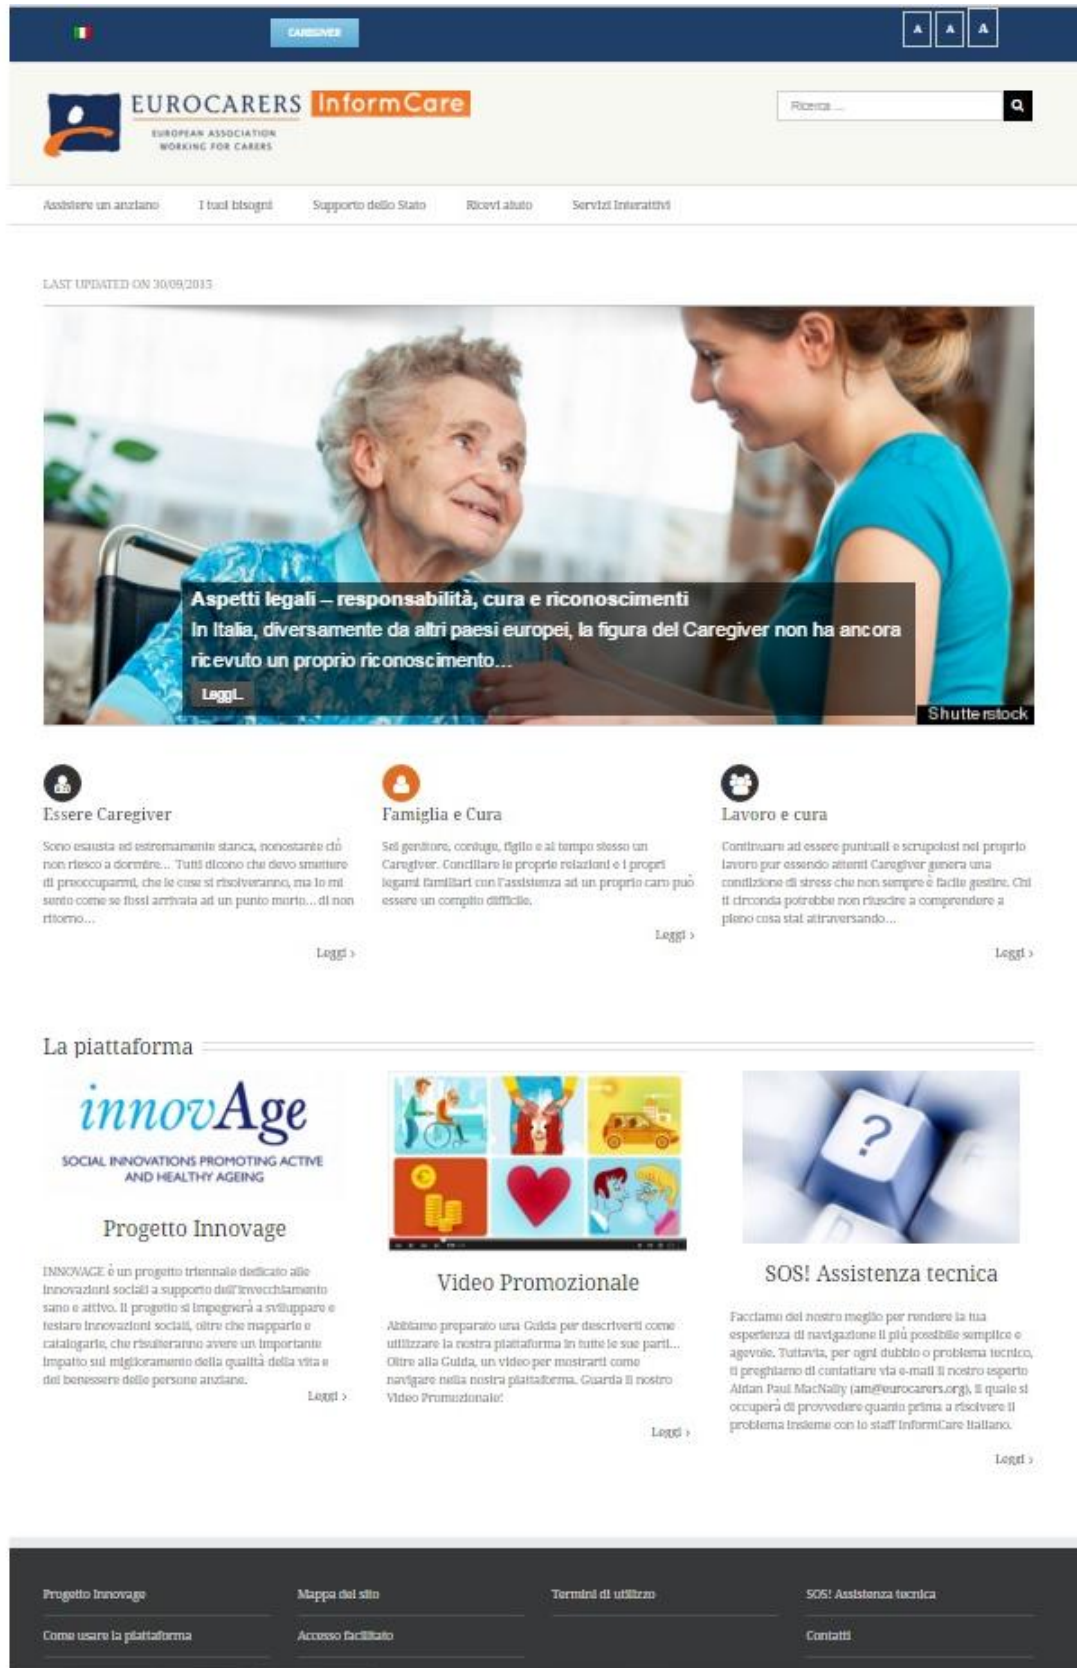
CAREGIVER

A A A

EUROCARERS InformCare

EUROPEAN ASSOCIATION WORKING FOR CARERS

Ricerca ...

Assistere un anziano I tuoi bisogni Supporto dello Stato Ricevi aiuto Servizi Interattivi

LAST UPDATED ON 30/09/2015

Aspetti legali – responsabilità, cura e riconoscimenti

In Italia, diversamente da altri paesi europei, la figura del Caregiver non ha ancora ricevuto un proprio riconoscimento...

Leggi...

Shutterstock

Essere Caregiver

Sono esausta ed estremamente stanca, nonostante ciò non riesco a dormire... Tutti dicono che devo smettere di preoccuparmi, che le cose si risolveranno, ma io mi sento come se fossi arrivata ad un punto morto... di non ritorno...

Leggi ›

Famiglia e Cura

Sei genitore, coniuge, figlio e al tempo stesso un Caregiver. Conciliare le proprie relazioni e i propri legami familiari con l'assistenza ad un proprio caro può essere un compito difficile.

Leggi ›

Lavoro e cura

Continuare ad essere puntuali e scrupolosi nel proprio lavoro pur essendo attenti Caregiver genera una condizione di stress che non sempre è facile gestire. Chi ti circonda potrebbe non riuscire a comprendere a pieno cosa stai attraversando...

Leggi ›

La piattaforma

innovAge

SOCIAL INNOVATIONS PROMOTING ACTIVE AND HEALTHY AGEING

Progetto Innovage

INNOVAGE è un progetto triennale dedicato alle innovazioni sociali a supporto dell'invecchiamento sano e attivo. Il progetto si impegnerà a sviluppare e testare innovazioni sociali, oltre che mapparle e catalogarle, che risulteranno avere un importante impatto sul miglioramento della qualità della vita e del benessere delle persone anziane.

Leggi ›

Video Promozionale

Abbiamo preparato una Guida per descriverti come utilizzare la nostra piattaforma in tutte le sue parti... Oltre alla Guida, un video per mostrarti come navigare nella nostra piattaforma. Guarda il nostro Video Promozionale!

Leggi ›

SOS! Assistenza tecnica

Facciamo del nostro meglio per rendere la tua esperienza di navigazione il più possibile semplice e agevole. Tuttavia, per ogni dubbio o problema tecnico, ti preghiamo di contattare via e-mail il nostro esperto Aidan Paul MacNally (am@eurocarers.org), il quale si occuperà di provvedere quanto prima a risolvere il problema insieme con lo staff InformCare Italiano.

Leggi ›

Progetto Innovage
Mappa del sito
Termini di utilizzo
SOS! Assistenza tecnica
Come usare la piattaforma
Accesso facilitato
Contatti